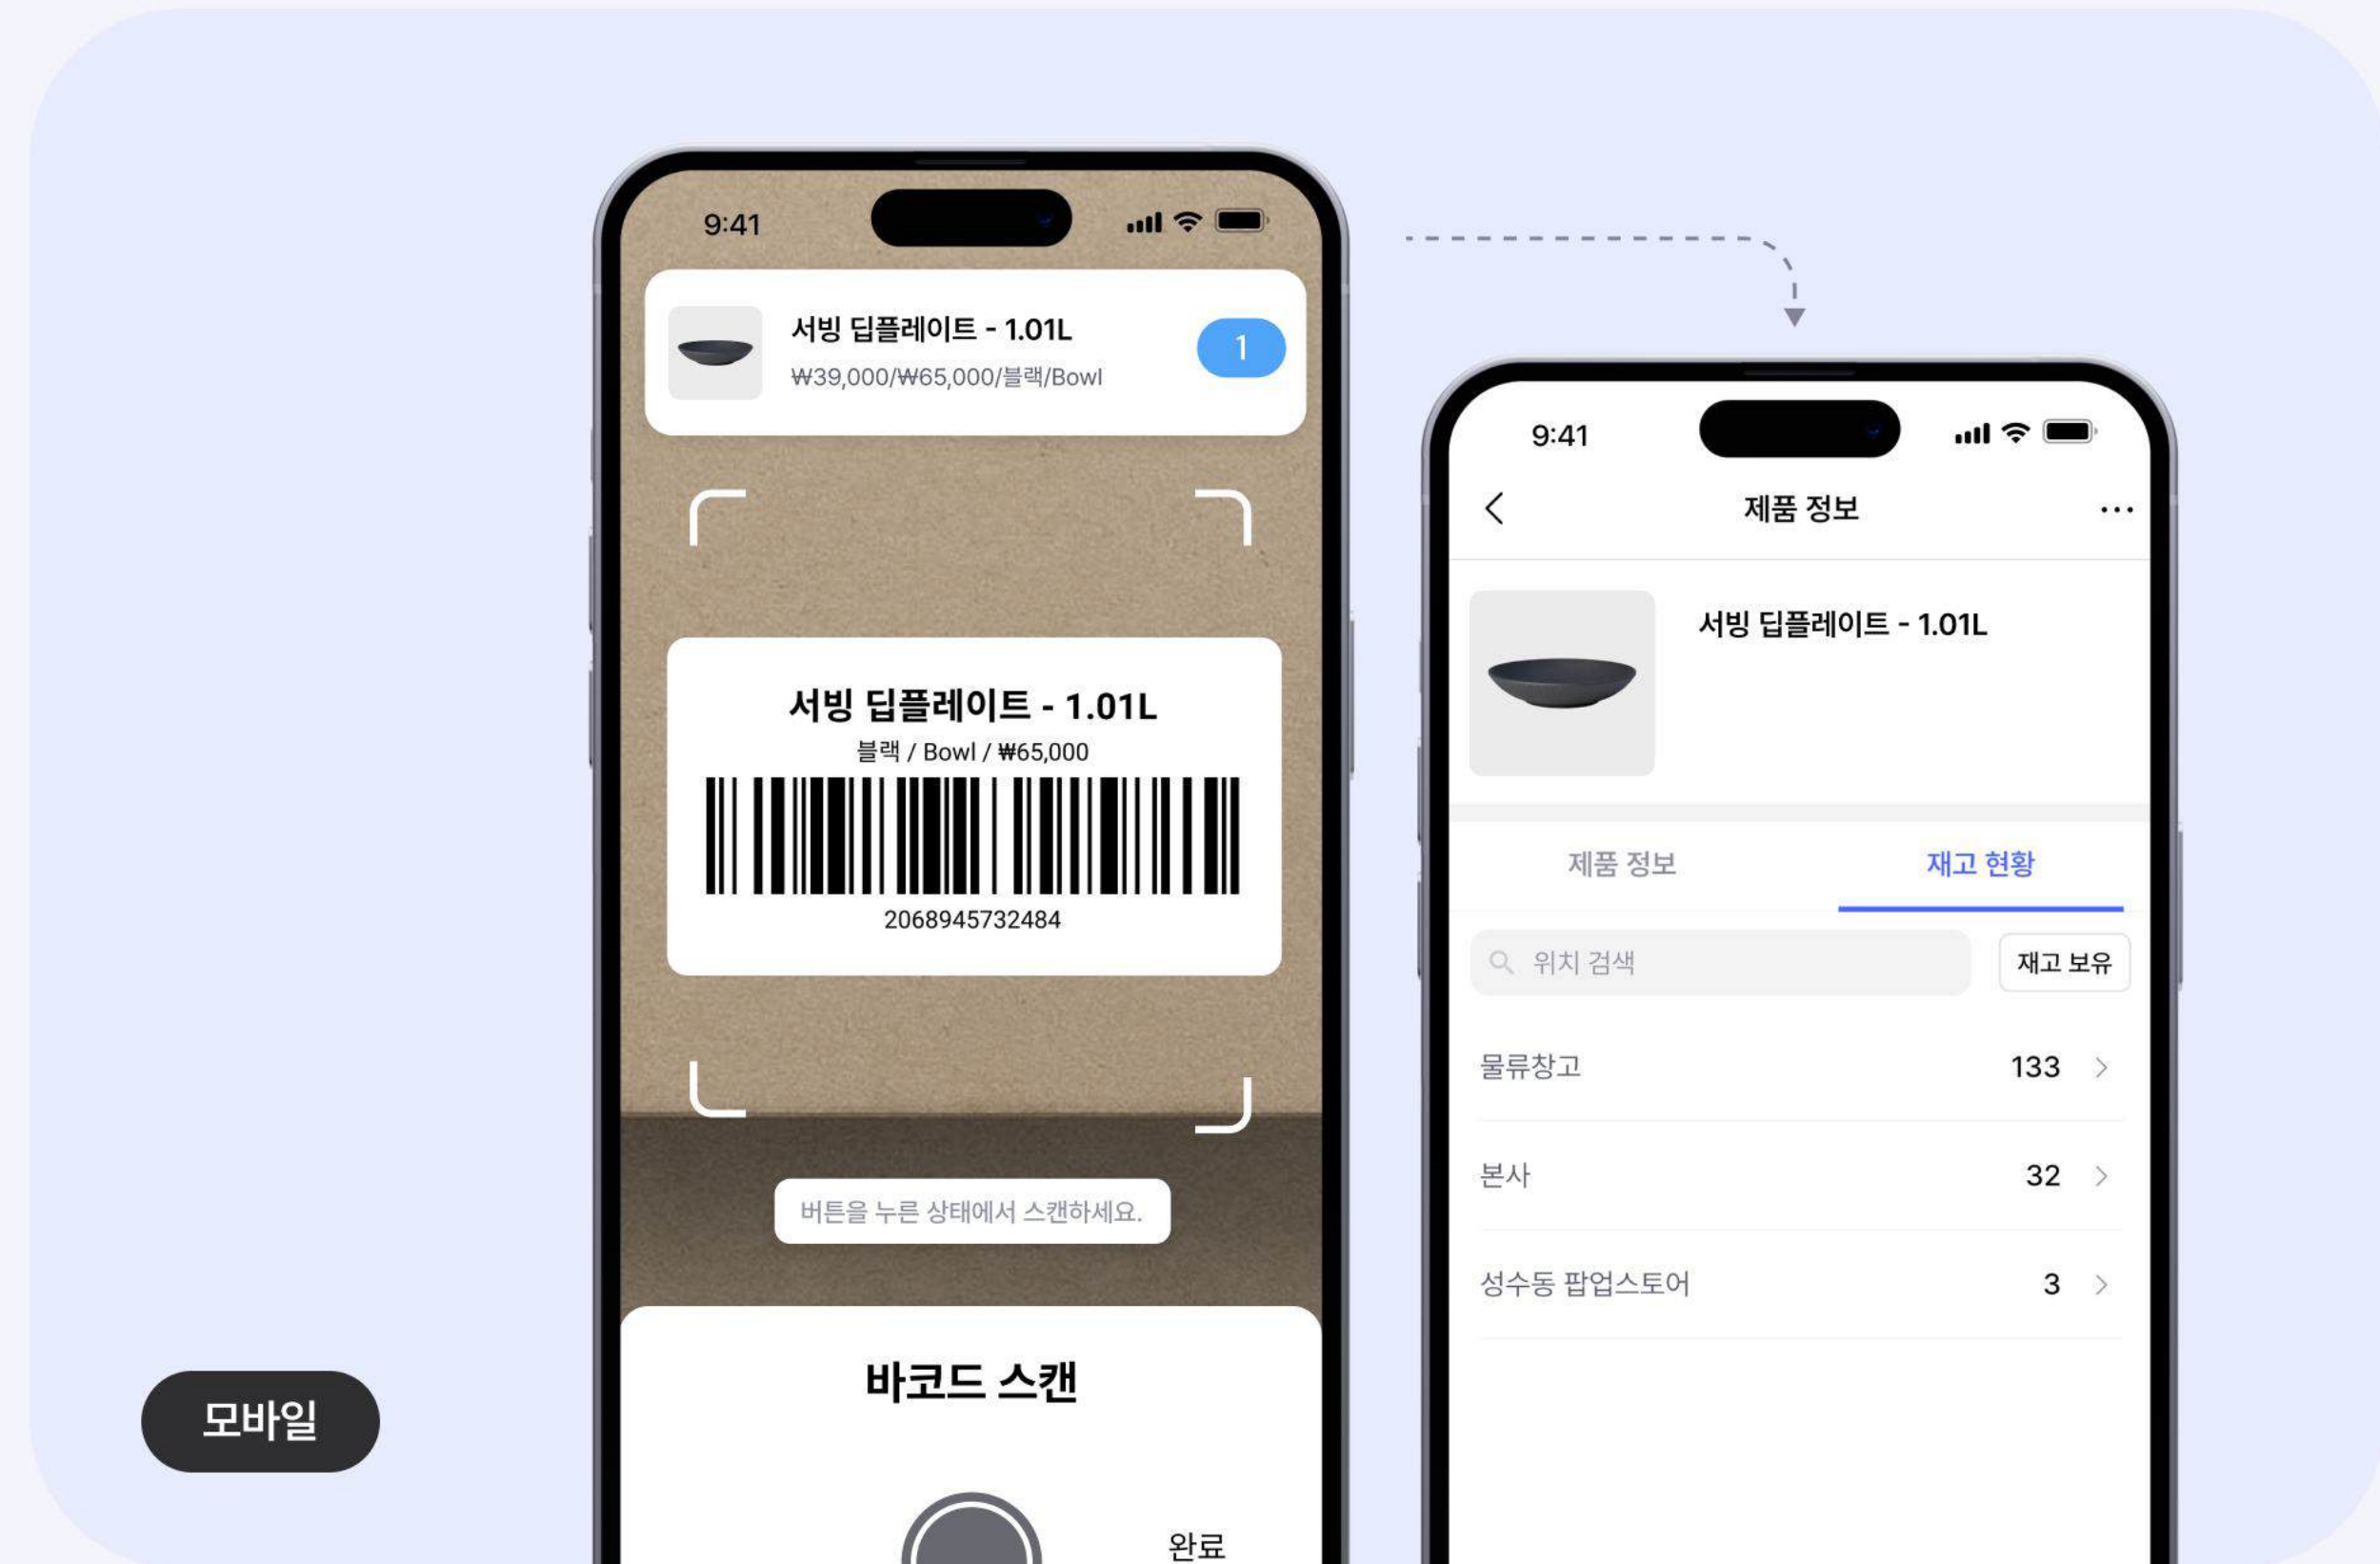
9:41

서빙 딥플레이트 - 1.01L
₩39,000/₩65,000/블랙/Bowl
1

서빙 딥플레이트 - 1.01L
블랙 / Bowl / ₩65,000
2068945732484

버튼을 누른 상태에서 스캔하세요.

바코드 스캔

완료

모바일

9:41

제품 정보

서빙 딥플레이트 - 1.01L

제품 정보 | 재고 현황

위치 검색
재고 보유

| 물류창고 | 133 |
|---|---|
| 본사 | 32 |
| 성수동 팝업스토어 | 3 |